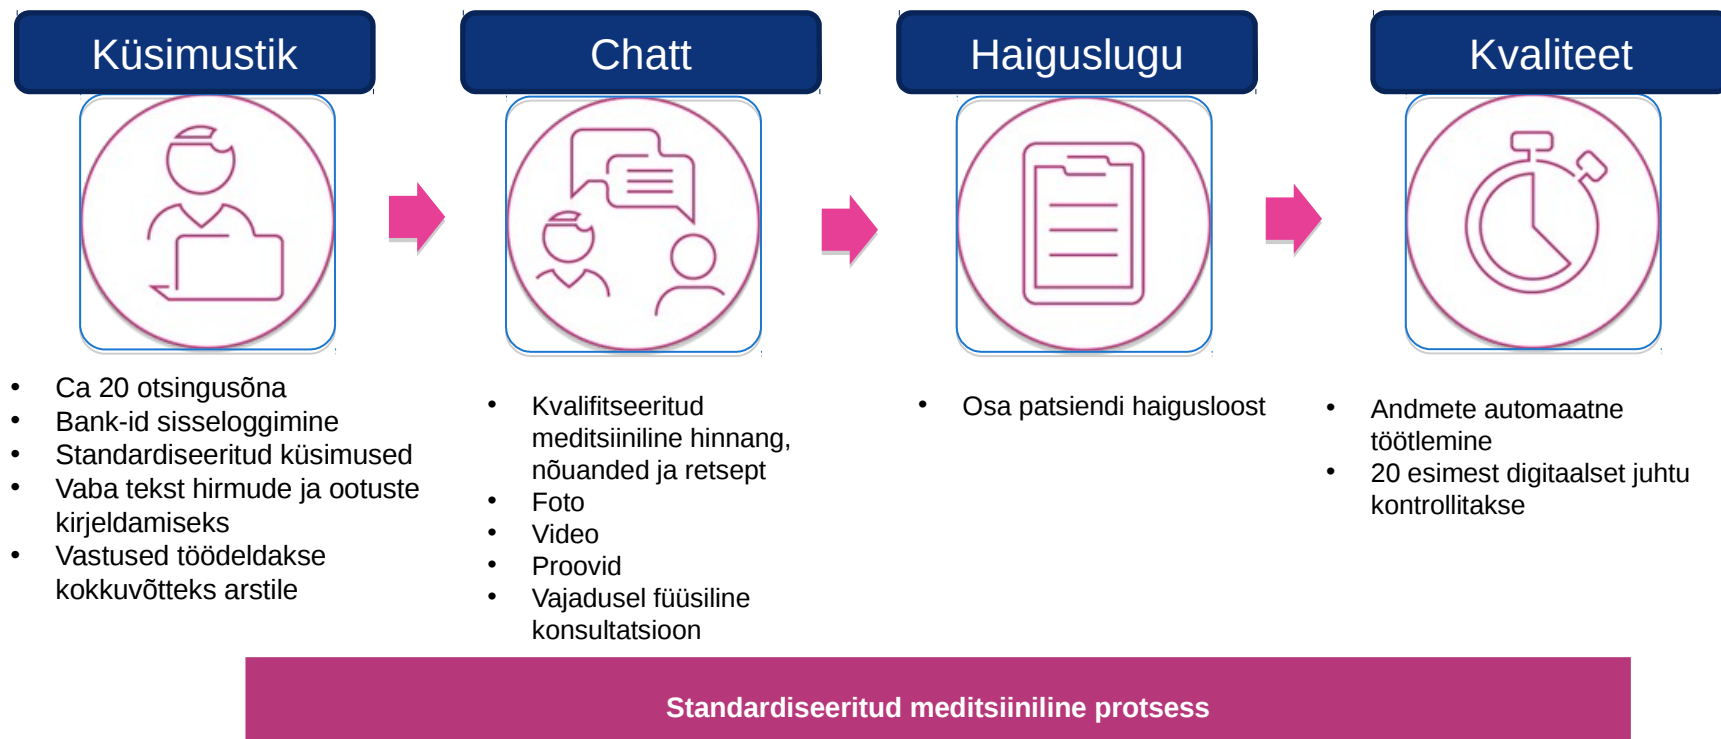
Küsimustik

- Ca 20 otsingusõna
- Bank-id sisseloggimine
- Standardiseeritud küsimused
- Vaba tekst hirmude ja ootuste kirjeldamiseks
- Vastused töödeldakse kokkuvõtteks arstile

Chatt

- Kvalifitseeritud meditsiiniline hinnang, nõuanded ja retsept
- Foto
- Video
- Proovid
- Vajadusel füüsiline konsultatsioon

Haiguslugu

- Osa patsiendi haigusloost

Kvaliteet

- Andmete automaatne töötlemine
- 20 esimest digitaalset juhtu kontrollitakse

Standardiseeritud meditsiiniline protsess